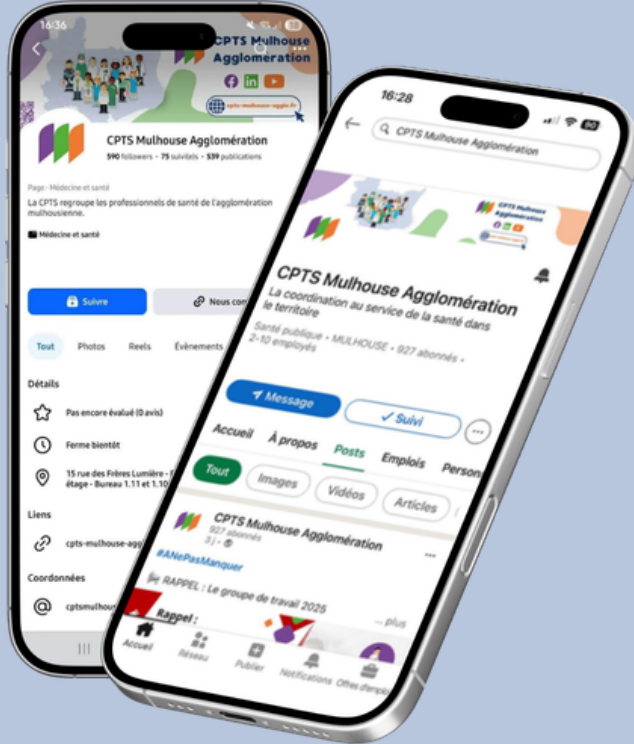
16:36

CPTS Mulhouse Agglomération

cpts-mulhouse-agglo.fr

CPTS Mulhouse Agglomération
590 followers • 75 suivi(e)s • 539 publications

Page · Médecine et santé
La CPTS regroupe les professionnels de santé de l'agglomération mulhousienne.
Médecine et santé

Suivre
Nous con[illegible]

Tout Photos Reels Évènements

Détails
Pas encore évalué (0 avis)
Fermé bientôt
15 rue des Frères Lumière - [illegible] étage - Bureau 1.11 et 1.10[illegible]

Liens
cpts-mulhouse-agg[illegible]

Coordonnées
cptsmulhou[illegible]

16:28
CPTS Mulhouse Agglomération

CPTS Mulhouse Agglomération

CPTS Mulhouse Agglomération
La coordination au service de la santé dans le territoire
Santé publique • MULHOUSE • 927 abonnés • 2-10 employés

Message
✓ Suivi

Accueil À propos Posts Emplois Person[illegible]

Tout Images Vidéos Articles

CPTS Mulhouse Agglomération
927 abonnés
3 j •

#ANePasManquer
RAPPEL : Le groupe de travail 2025
... plus
Rappel :

Accueil Réseau Publier Notifications Offres d'emploi